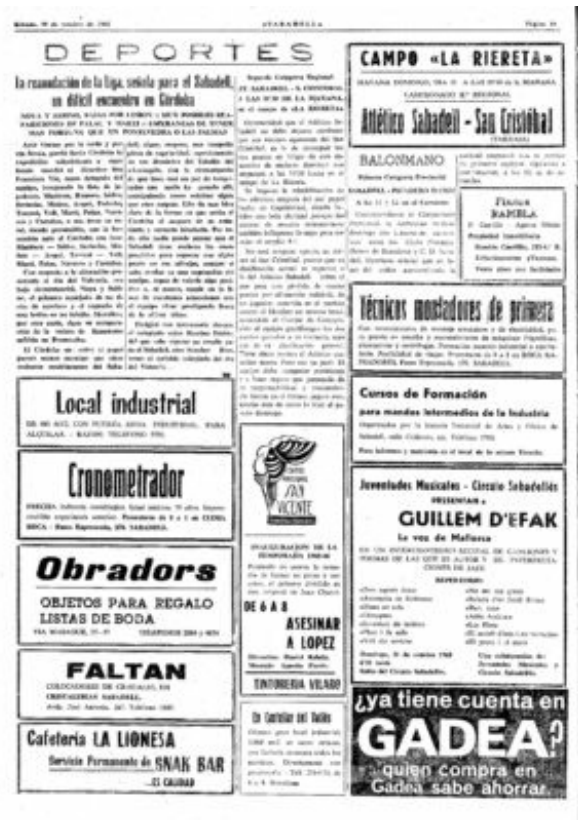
Sábado, 20 de octubre de 1962 «SABADELL» Página 11

DEPORTES

La reanudación de la Liga, señala para el Sabadell un difícil encuentro en Córdoba

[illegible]

Segunda Categoría Regional

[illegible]

CAMPO «LA RIERETA»

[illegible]

Atlético Sabadell - San Cristóbal

BALONMANO

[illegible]

Técnicos montadores de primera

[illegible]

Cursos de Formación

para mandos intermedios de la Industria

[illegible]

Juventudes Musicales - Círculo Sabadellés

PRESENTAN a

GUILLEM D'EFAK

La veu de Mallorca

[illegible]

Local industrial

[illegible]

Cronometrador

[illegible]

Obradors

OBJETOS PARA REGALO
LISTAS DE BODA

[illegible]

FALTAN

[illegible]

Cafetería LA LIONESA

Servicio Permanente de SNAK BAR

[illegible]

SAN VICENTE

DE 6 A 8

ASESINAR A LOPEZ

TINTORERIA VILADO

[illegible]

¿ya tiene cuenta en

GADEA?

quien compra en Gadea sabe ahorrar.